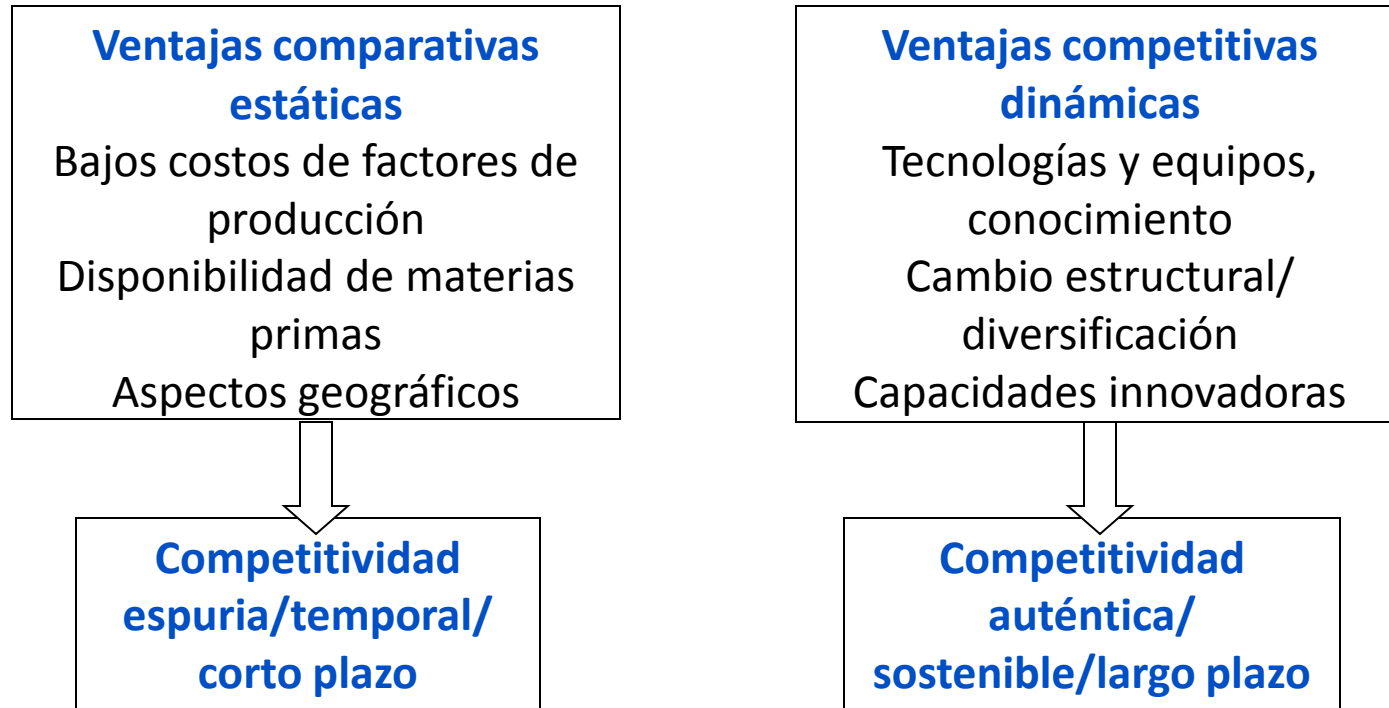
Ventajas comparativas estáticas
Bajos costos de factores de producción
Disponibilidad de materias primas
Aspectos geográficos

Competitividad espuria/temporal/ corto plazo

Ventajas competitivas dinámicas
Tecnologías y equipos, conocimiento
Cambio estructural/ diversificación
Capacidades innovadoras

Competitividad auténtica/ sostenible/largo plazo